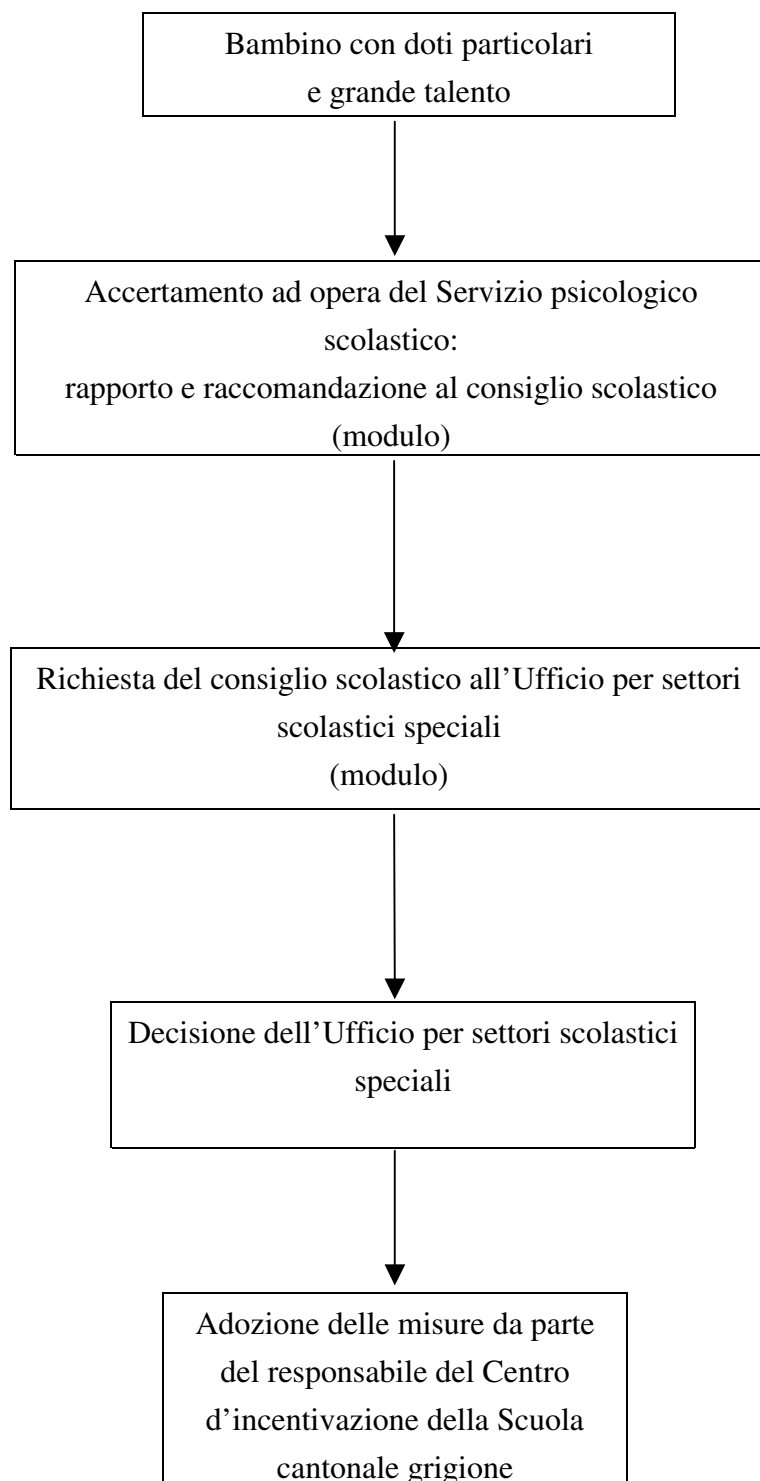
Bambino con doti particolari e grande talento

Accertamento ad opera del Servizio psicologico scolastico:
rapporto e raccomandazione al consiglio scolastico (modulo)

Richiesta del consiglio scolastico all'Ufficio per settori scolastici speciali
(modulo)

Decisione dell'Ufficio per settori scolastici speciali

Adozione delle misure da parte del responsabile del Centro d'incentivazione della Scuola cantonale grigione